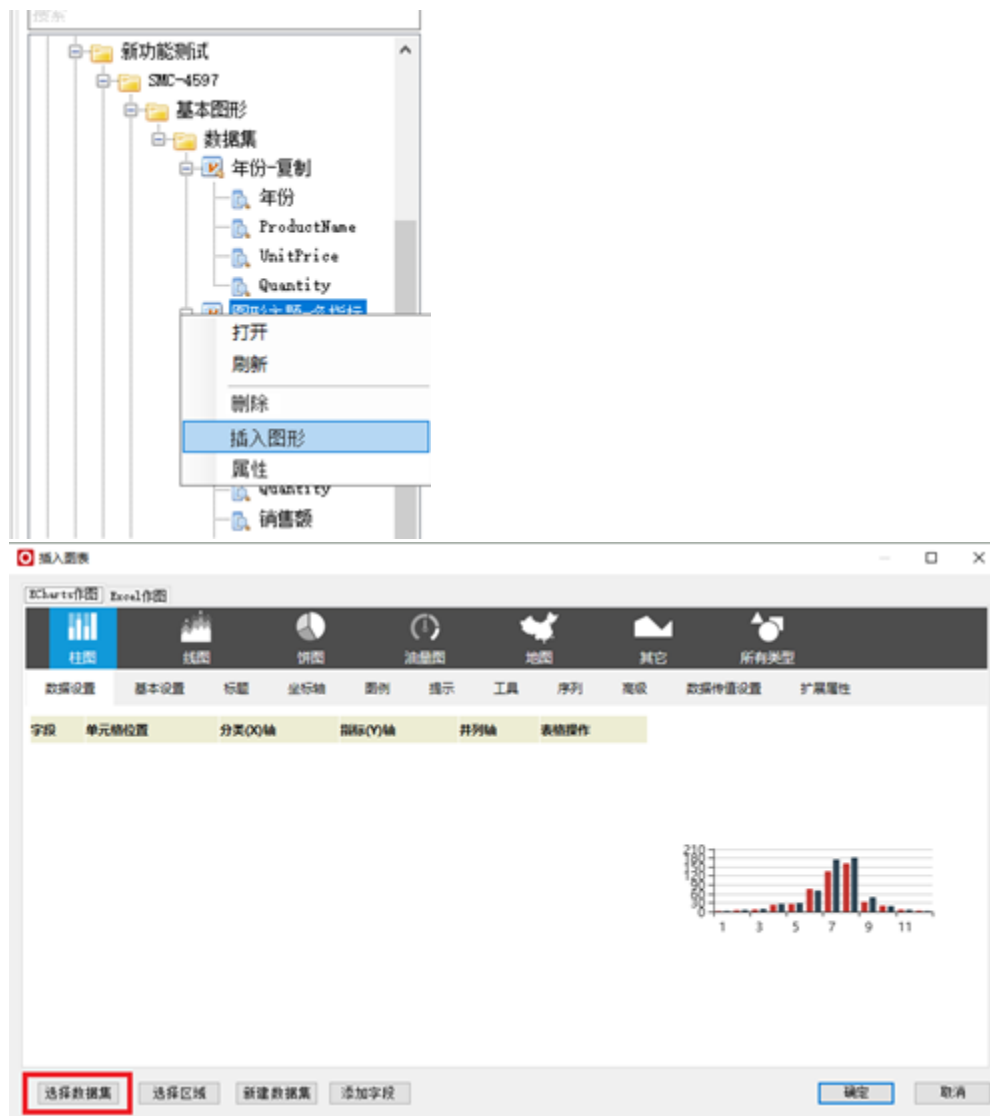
搜索
新功能测试
SMC-4597
基本图形
数据集
年份-复制
年份
ProductName
UnitPrice
Quantity
图形大题-多指标
打开
刷新
删除
插入图形
属性
Quantity
销售额

插入图表
ECharts作图 Excel作图
柱图 线图 饼图 油量图 地图 其它 所有类型
数据设置 基本设置 标题 坐标轴 图例 提示 工具 序列 高级 数据件值设置 扩展属性

| 字段 | 单元格位置 | 分类(X)轴 | 指标(Y)轴 | 并列轴 | 表格操作 |
|---|---|---|---|---|---|

210
180
150
120
90
60
30
0
1 3 5 7 9 11

选择数据集 选择区域 新建数据集 添加字段 确定 取消